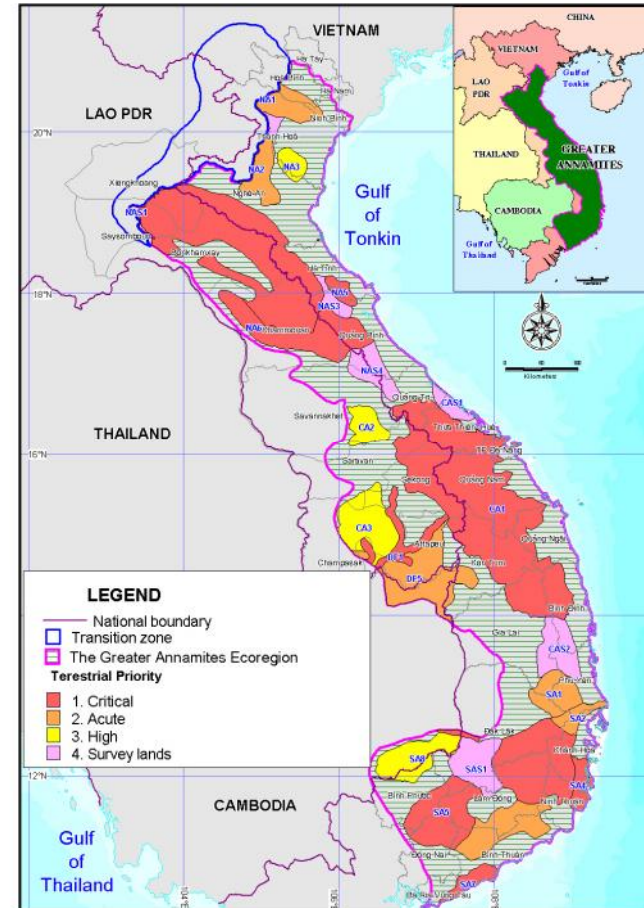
VIETNAM

LAO PDR

20°N

18°N

16°N

12°N

THAILAND

CAMBODIA

Gulf of Tonkin

Gulf of Thailand

CHINA

VIETNAM

LAO PDR

Gulf of Tonkin

THAILAND

GREATER ANNAMITES

CAMBODIA

Gulf of Thailand

Kilometers

NA1

NA2

NA3

NAS1

NA6

NAS3

NAS4

CAS1

CA2

CA1

CA3

DF5

CAS2

SA1

SA2

SA8

SAS1

SA6

SA7

Hà Tây

Hòa Bình

Hà Nam

Ninh Bình

Thanh Hoá

Nghệ An

Xiengkhoang

Saysomboun

Bolikhamxay

Hà Tĩnh

Khammouan

Quảng Bình

Quảng Trị

Savannakhet

Thừa Thiên Huế

Đà Nẵng

Saravan

Sekong

Quảng Nam

Quảng Ngãi

Champassak

Attapeu

Kon Tum

Bình Định

Gia Lai

Phú Yên

Đắk Lắk

Khánh Hòa

Bình Phước

Lâm Đồng

Ninh Thuận

Đồng Nai

Bình Thuận

Bà Rịa - Vũng Tàu

LEGEND

National boundary

Transition zone

The Greater Annamites Ecoregion

Terestrial Priority

1. Critical

2. Acute

3. High

4. Survey lands